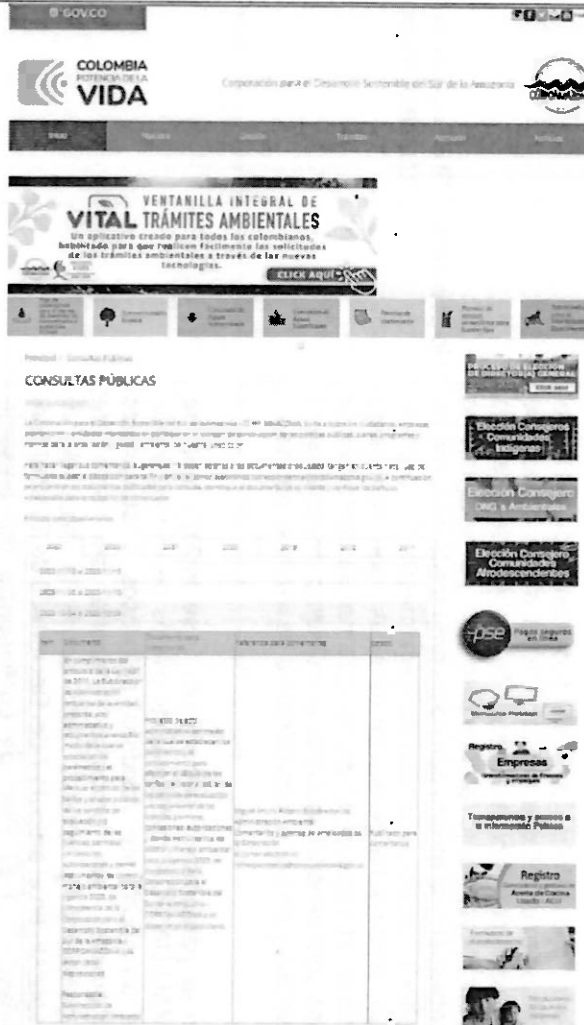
GOV.CO

COLOMBIA
POTENCIA DE LA
VIDA

Corporación para el Desarrollo Sostenible del Sur de la Amazonia

CORPOAMAZONIA

Inicio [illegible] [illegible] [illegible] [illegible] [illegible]

VENTANILLA INTEGRAL DE
VITAL TRÁMITES AMBIENTALES
Un aplicativo creado para todos los colombianos, habilitado para que realicen fácilmente las solicitudes de los trámites ambientales a través de las nuevas tecnologías.
CLICK AQUÍ

Principal / Consultas Públicas

CONSULTAS PÚBLICAS

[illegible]

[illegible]

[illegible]

| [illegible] | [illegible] | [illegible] | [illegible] | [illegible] |
|---|---|---|---|---|
| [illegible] | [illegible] | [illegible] | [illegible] | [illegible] |

Elección Consejeros Comunidades Indígenas

Elección Consejero ONG´s Ambientales

Elección Consejero Comunidades Afrodescendientes

pse Pagos seguros en línea

Registro Empresas

Transparencia y acceso a la información Pública

Registro